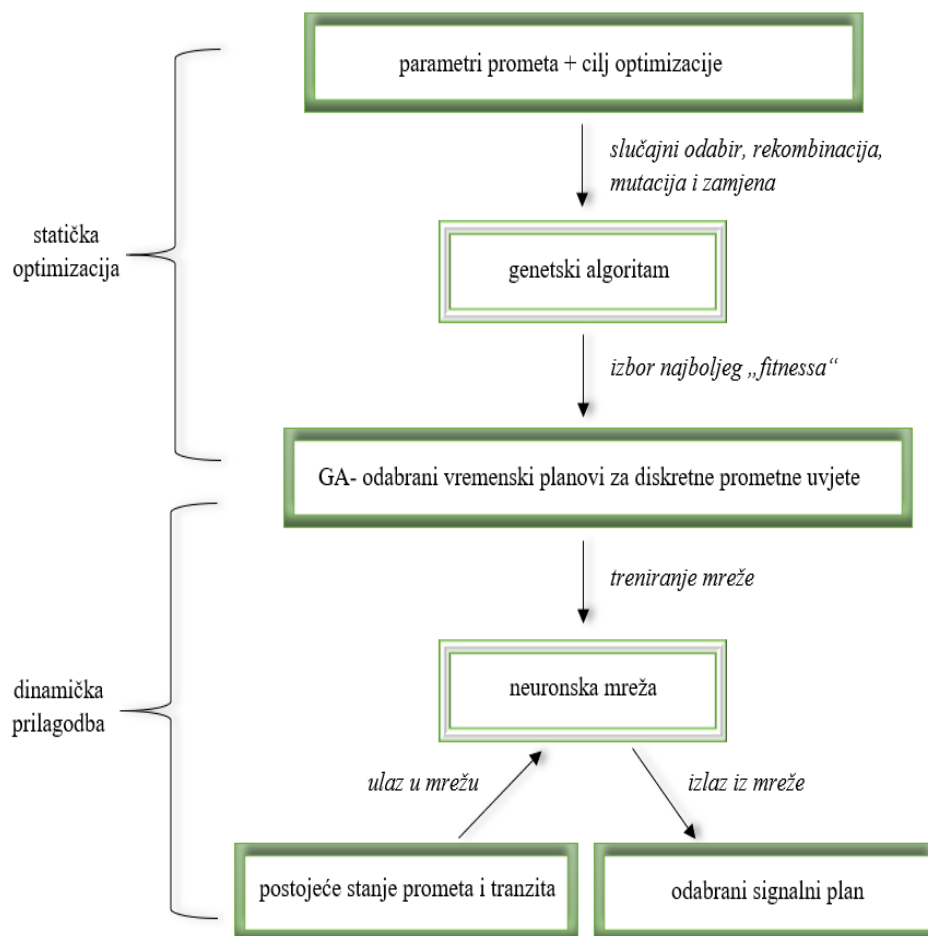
parametri prometa + cilj optimizacije

slučajni odabir, rekombinacija, mutacija i zamjena

statička optimizacija

genetski algoritam

izbor najboljeg „fitnessa“

GA- odabrani vremenski planovi za diskretne prometne uvjete

treniranje mreže

dinamička prilagodba

neuronska mreža

ulaz u mrežu

izlaz iz mreže

postojeće stanje prometa i tranzita

odabrani signalni plan